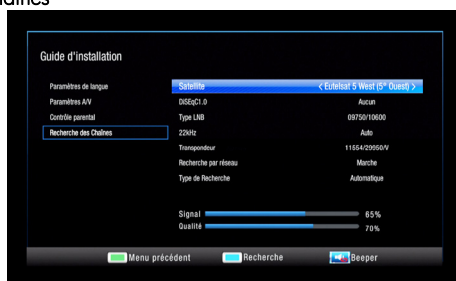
aînes

Guide d'installation

Paramètres de langue
Paramètres A/V
Contrôle parental
Recherche des Chaînes

| | |
|---|---|
| Satellite | < Eutelsat 5 West (5° Ouest) > |
| DiSEqC1.0 | Aucun |
| Type LNB | 09750/10600 |
| 22kHz | Auto |
| Transpondeur | 11554/29950/V |
| Recherche par réseau | Marche |
| Type de Recherche | Automatique |

Signal 65%
Qualité 70%

Menu précédent
Recherche
Beeper